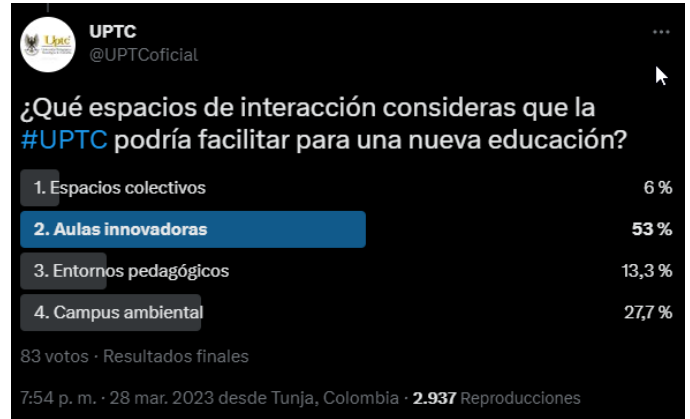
UPTC
@UPTCoficial

¿Qué espacios de interacción consideras que la #UPTC podría facilitar para una nueva educación?

1. Espacios colectivos 6 %
2. Aulas innovadoras 53 %
3. Entornos pedagógicos 13,3 %
4. Campus ambiental 27,7 %

83 votos · Resultados finales

7:54 p. m. · 28 mar. 2023 desde Tunja, Colombia · 2.937 Reproducciones